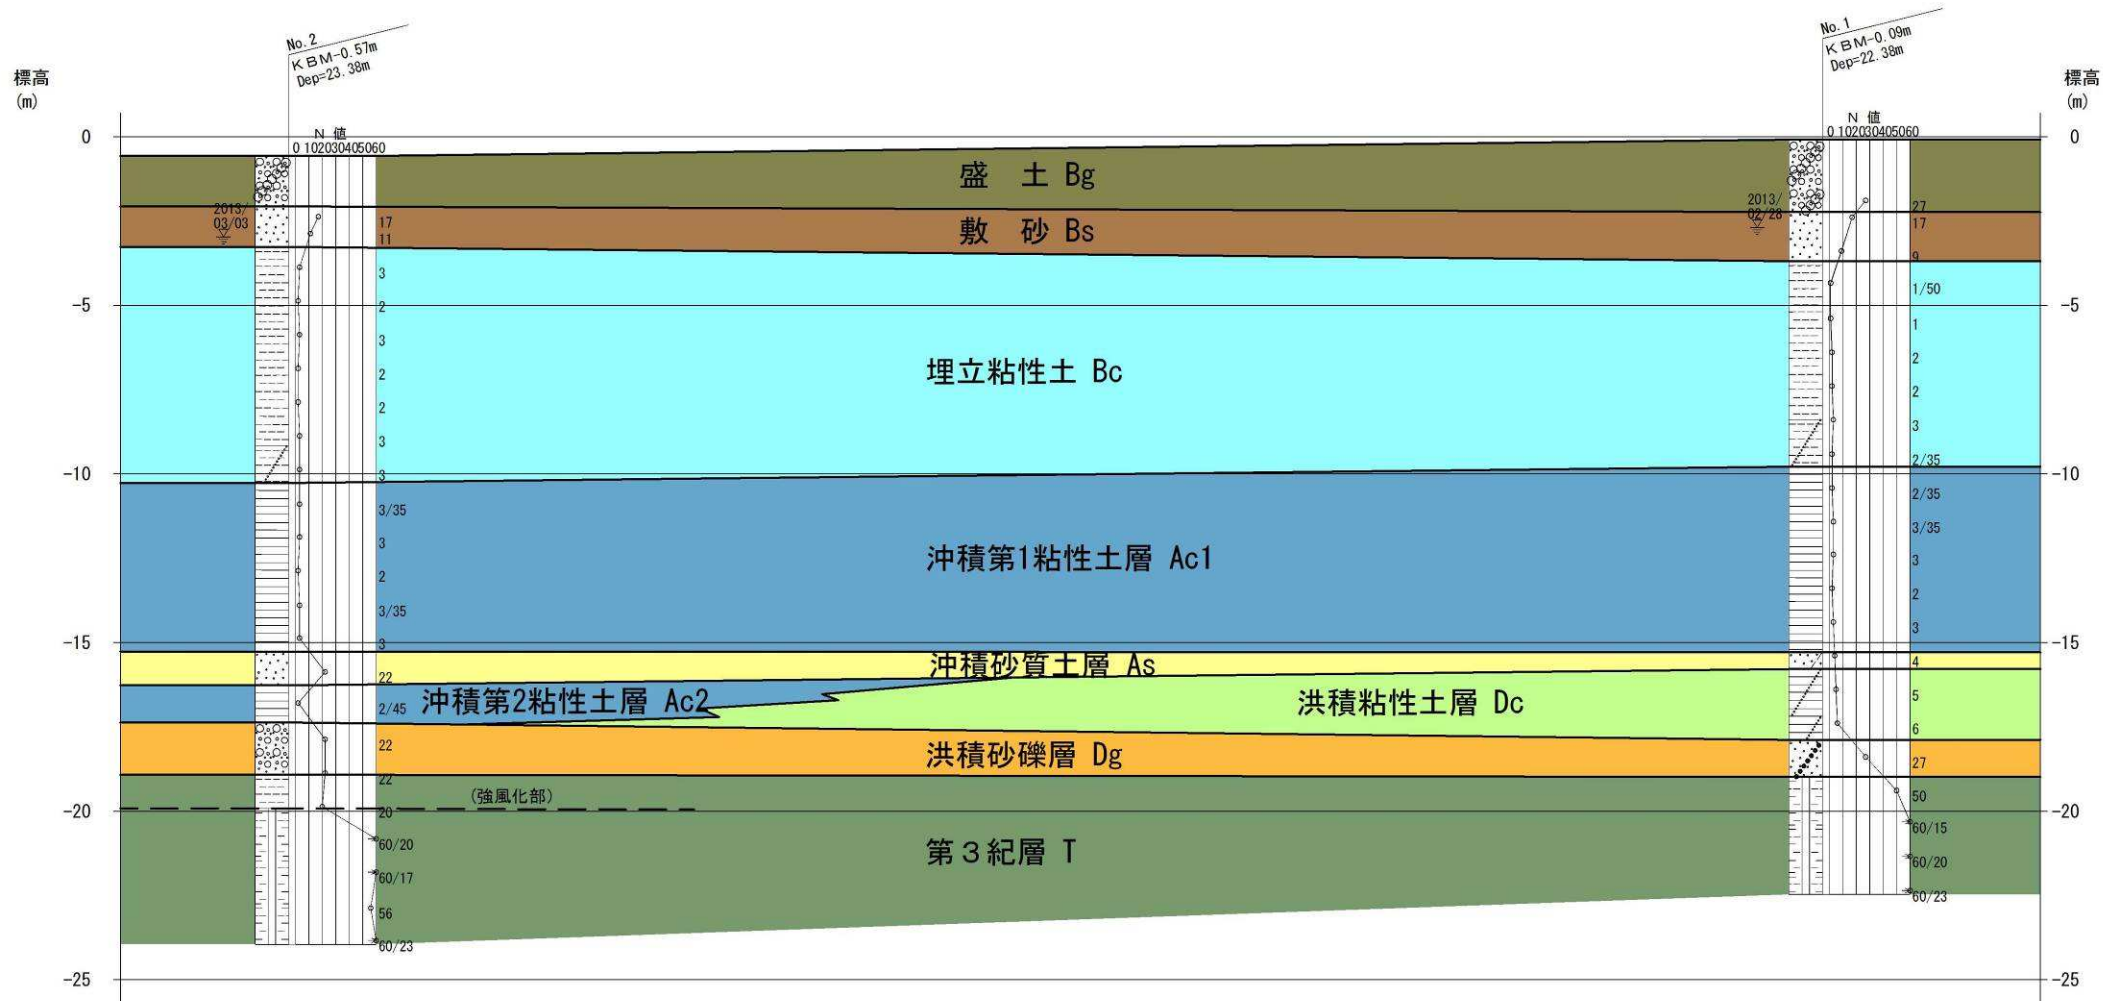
No.2
KBM-0.57m
Dep=23.38m

No.1
KBM-0.09m
Dep=22.38m

標高
(m)

標高
(m)

0
-5
-10
-15
-20
-25

N 値
0 102030405060

N 値
0 102030405060

2013/03/03

2013/02/28

盛 土 Bg
敷 砂 Bs
埋立粘性土 Bc
沖積第1粘性土層 Ac1
沖積砂質土層 As
沖積第2粘性土層 Ac2
洪積粘性土層 Dc
洪積砂礫層 Dg
(強風化部)
第３紀層 T

17
11
3
2
3
2
2
3
3
3/35
3
2
3/35
3
22
2/45
22
22
20
60/20
60/17
56
60/23

27
17
9
1/50
1
2
2
3
2/35
2/35
3/35
3
2
3
4
5
6
27
50
60/15
60/20
60/23

0
-5
-10
-15
-20
-25